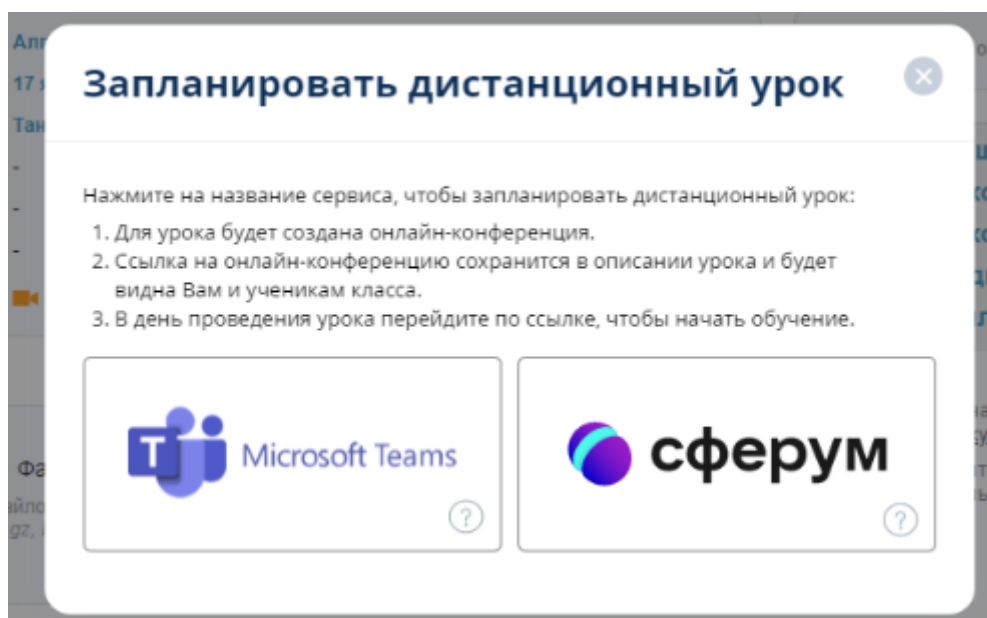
Запланировать дистанционный урок

Нажмите на название сервиса, чтобы запланировать дистанционный урок:
1. Для урока будет создана онлайн-конференция.
2. Ссылка на онлайн-конференцию сохранится в описании урока и будет видна Вам и ученикам класса.
3. В день проведения урока перейдите по ссылке, чтобы начать обучение.

Microsoft Teams

?

сферум

?